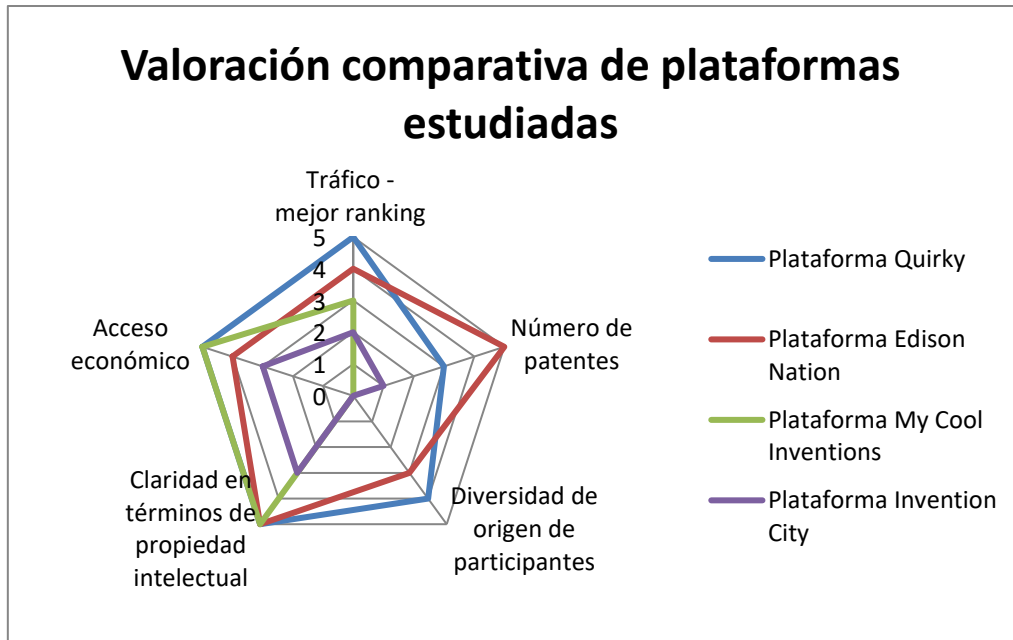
Valoración comparativa de plataformas estudiadas

Tráfico - mejor ranking

5
4
3
2
1
0

Número de patentes

Diversidad de origen de participantes

Claridad en términos de propiedad intelectual

Acceso económico

Plataforma Quirky
Plataforma Edison Nation
Plataforma My Cool Inventions
Plataforma Invention City